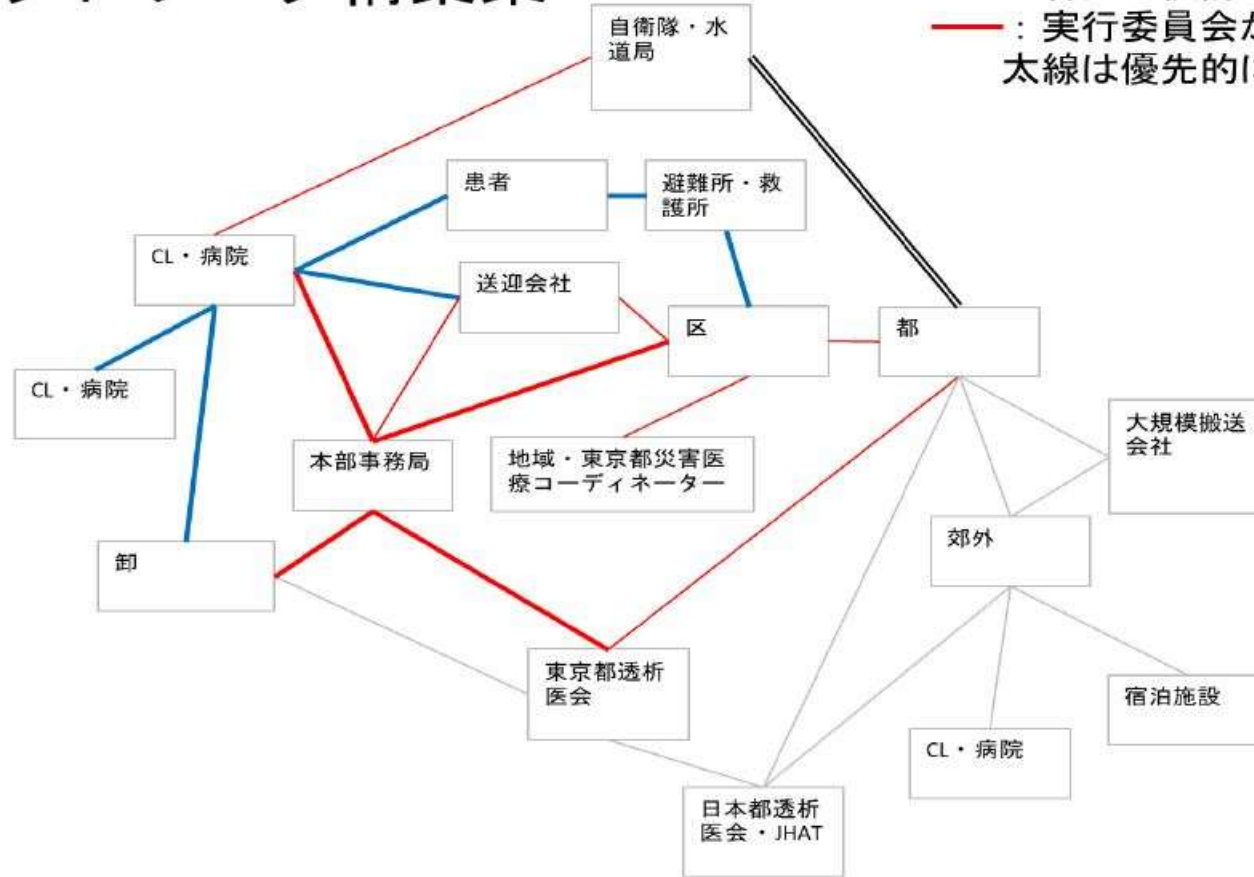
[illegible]

：実行委員会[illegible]
太線は優先的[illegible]

自衛隊・水道局

患者

避難所・救護所

CL・病院

送迎会社

区

都

CL・病院

本部事務局

地域・東京都災害医療コーディネーター

大規模搬送会社

郊外

卸

東京都透析医会

宿泊施設

CL・病院

日本都透析医会・JHAT